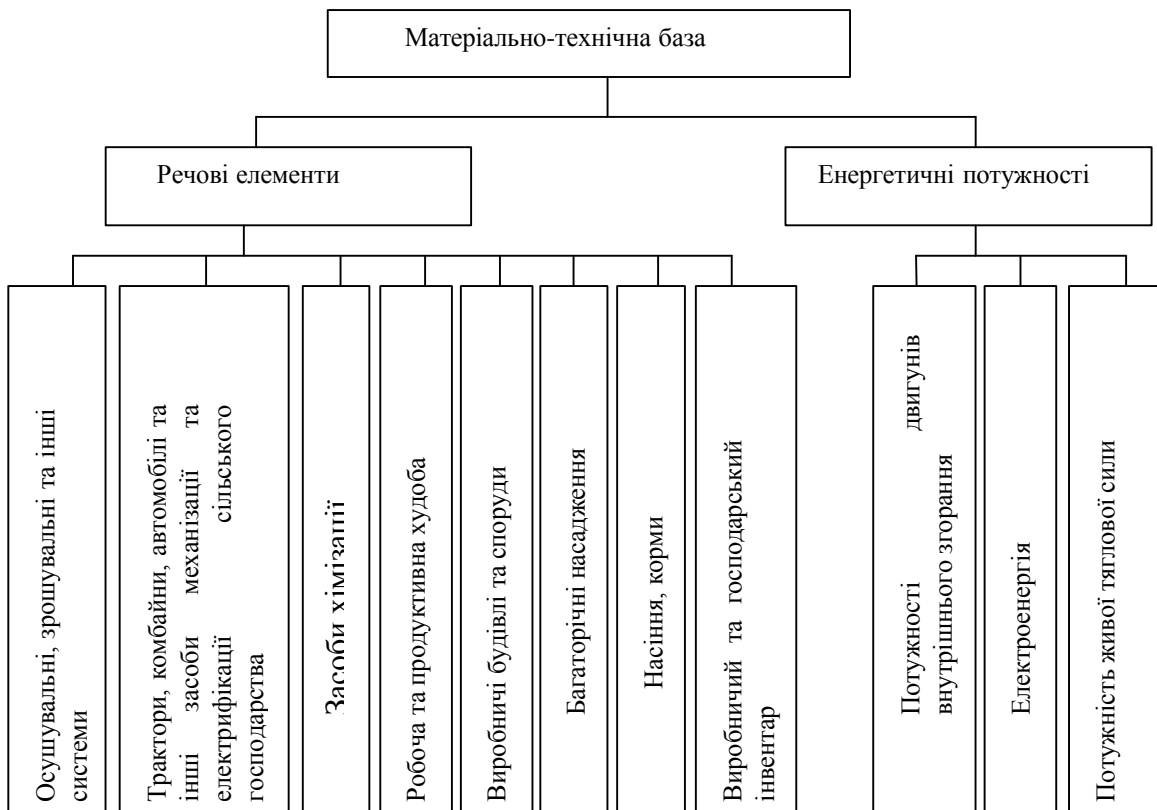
Матеріально-технічна база

Речові елементи

Енергетичні потужності

Осушувальні, зрошувальні та інші системи

Трактори, комбайни, автомобілі та інші засоби механізації та електрифікації сільського господарства

Засоби хімізації

Робоча та продуктивна худоба

Виробничі будівлі та споруди

Багаторічні насадження

Насіння, корми

Виробничий та господарський інвентар

Потужності двигунів внутрішнього згорання

Електроенергія

Потужність живої тяглової сили